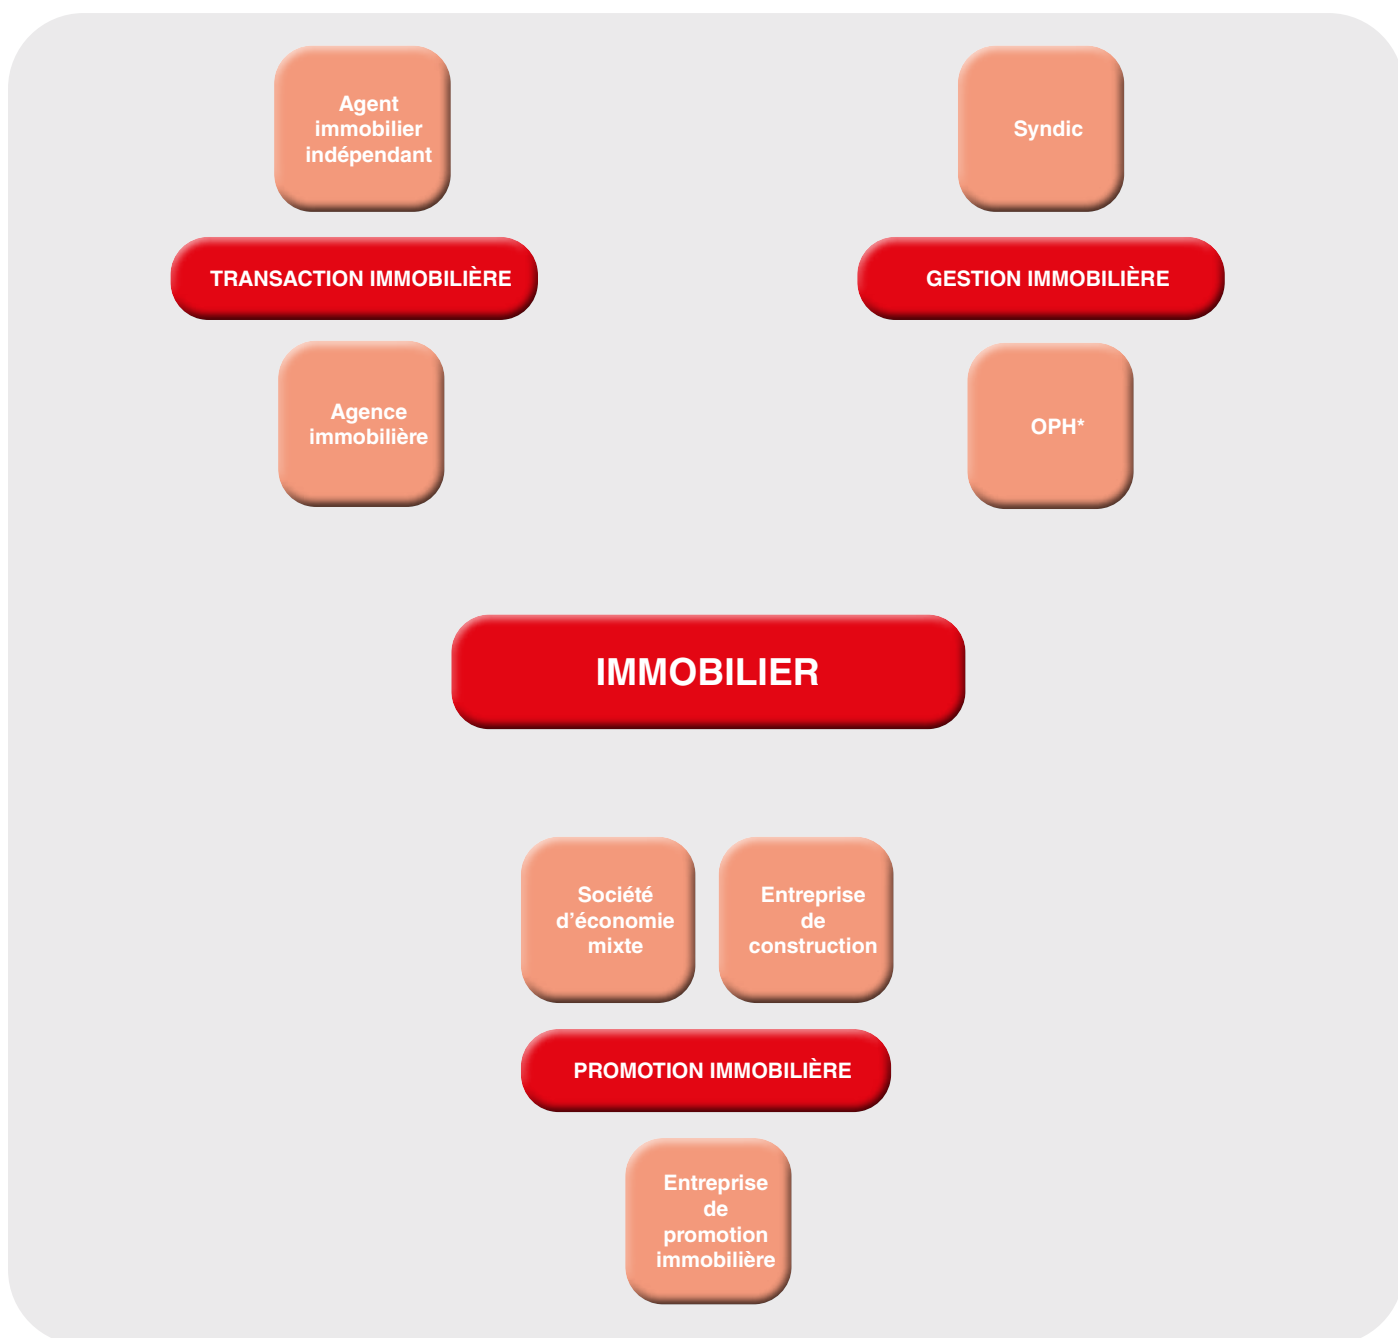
Agent immobilier indépendant

TRANSACTION IMMOBILIÈRE

Agence immobilière

Syndic

GESTION IMMOBILIÈRE

OPH*

IMMOBILIER

Société d’économie mixte

Entreprise de construction

PROMOTION IMMOBILIÈRE

Entreprise de promotion immobilière